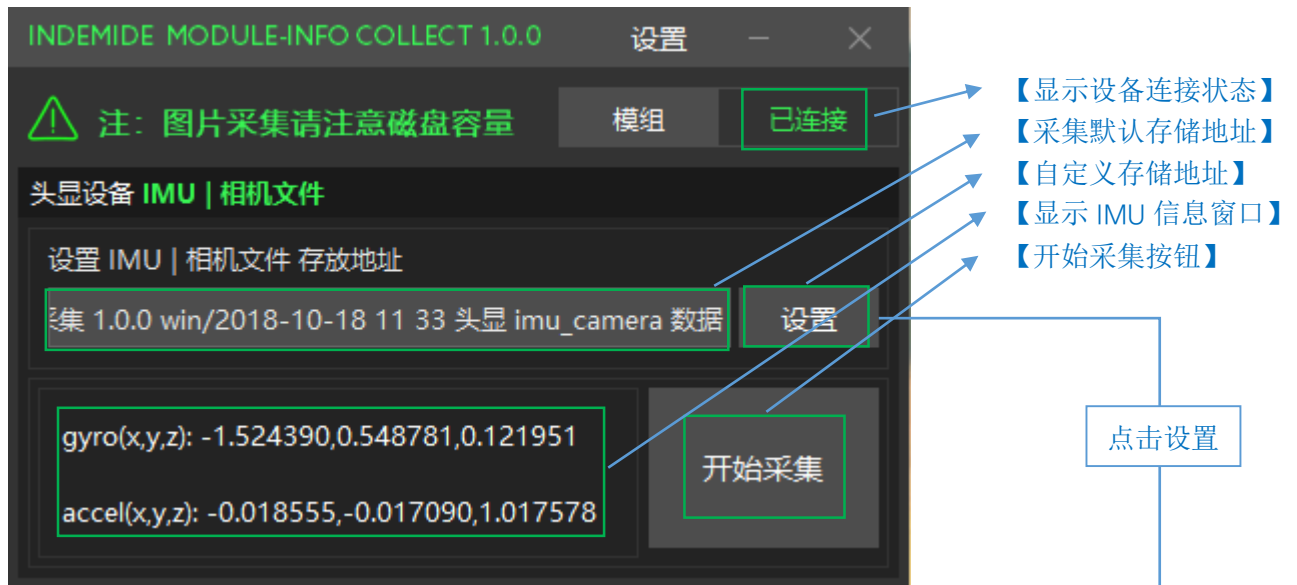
INDEMIDE MODULE-INFO COLLECT 1.0.0

设置

注：图片采集请注意磁盘容量

模组

已连接

头显设备 IMU | 相机文件

设置 IMU | 相机文件 存放地址

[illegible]集 1.0.0 win/2018-10-18 11 33 头显 imu_camera 数据

设置

gyro(x,y,z): -1.524390,0.548781,0.121951

accel(x,y,z): -0.018555,-0.017090,1.017578

开始采集

【显示设备连接状态】
【采集默认存储地址】
【自定义存储地址】
【显示 IMU 信息窗口】
【开始采集按钮】

点击设置